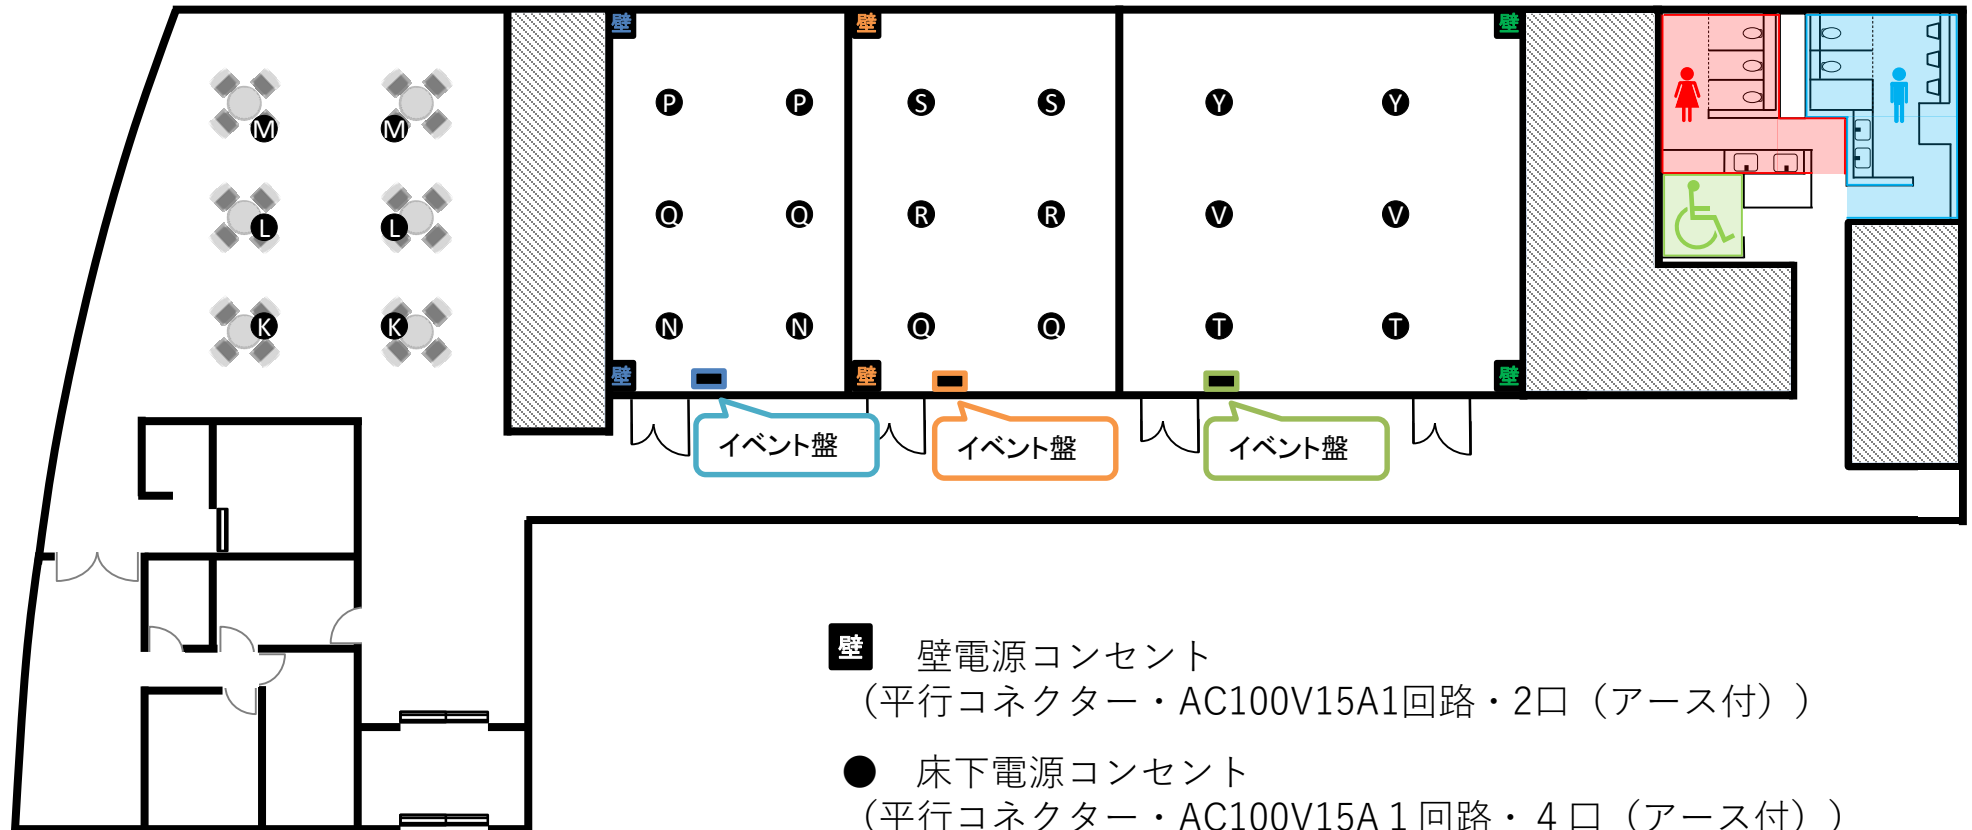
壁 壁 壁

M M
L L
K K

P P
Q Q
N N

S S
R R
Q Q

Y Y
V V
T T

壁 壁 壁

イベント盤
イベント盤
イベント盤

壁 壁電源コンセント
（平行コネクター・AC100V15A1回路・2口（アース付））

● 床下電源コンセント
（平行コネクター・AC100V15A 1 回路・ 4 口（アース付））